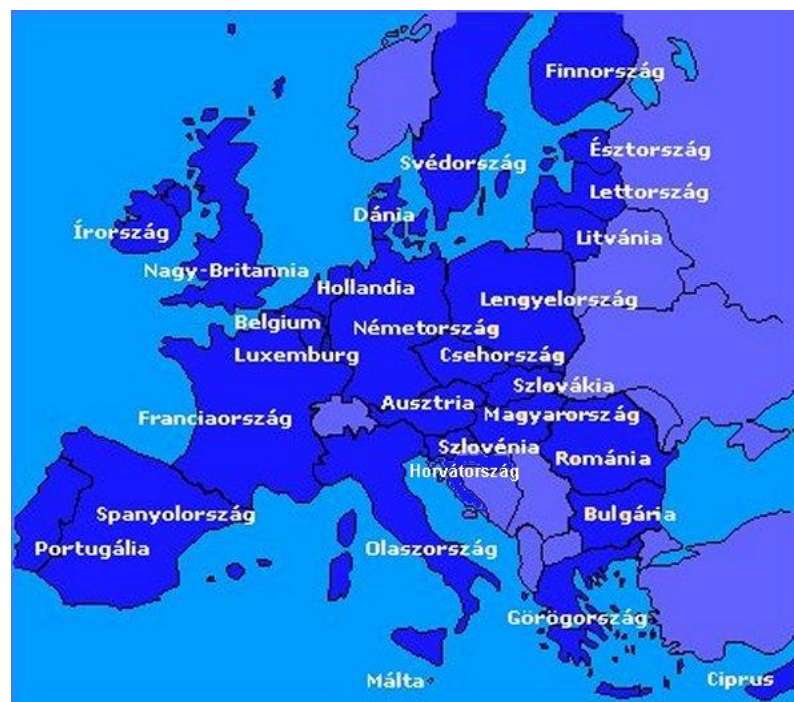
Finnország
Észtország
Svédország
Lettország
Dánia
Litvánia
Írország
Nagy-Britannia
Hollandia
Lengyelország
Belgium
Németország
Luxemburg
Csehország
Szlovákia
Ausztria
Franciaország
Magyarország
Szlovénia
Horvátország
Románia
Spanyolország
Bulgária
Portugália
Olaszország
Görögország
Málta
Ciprus